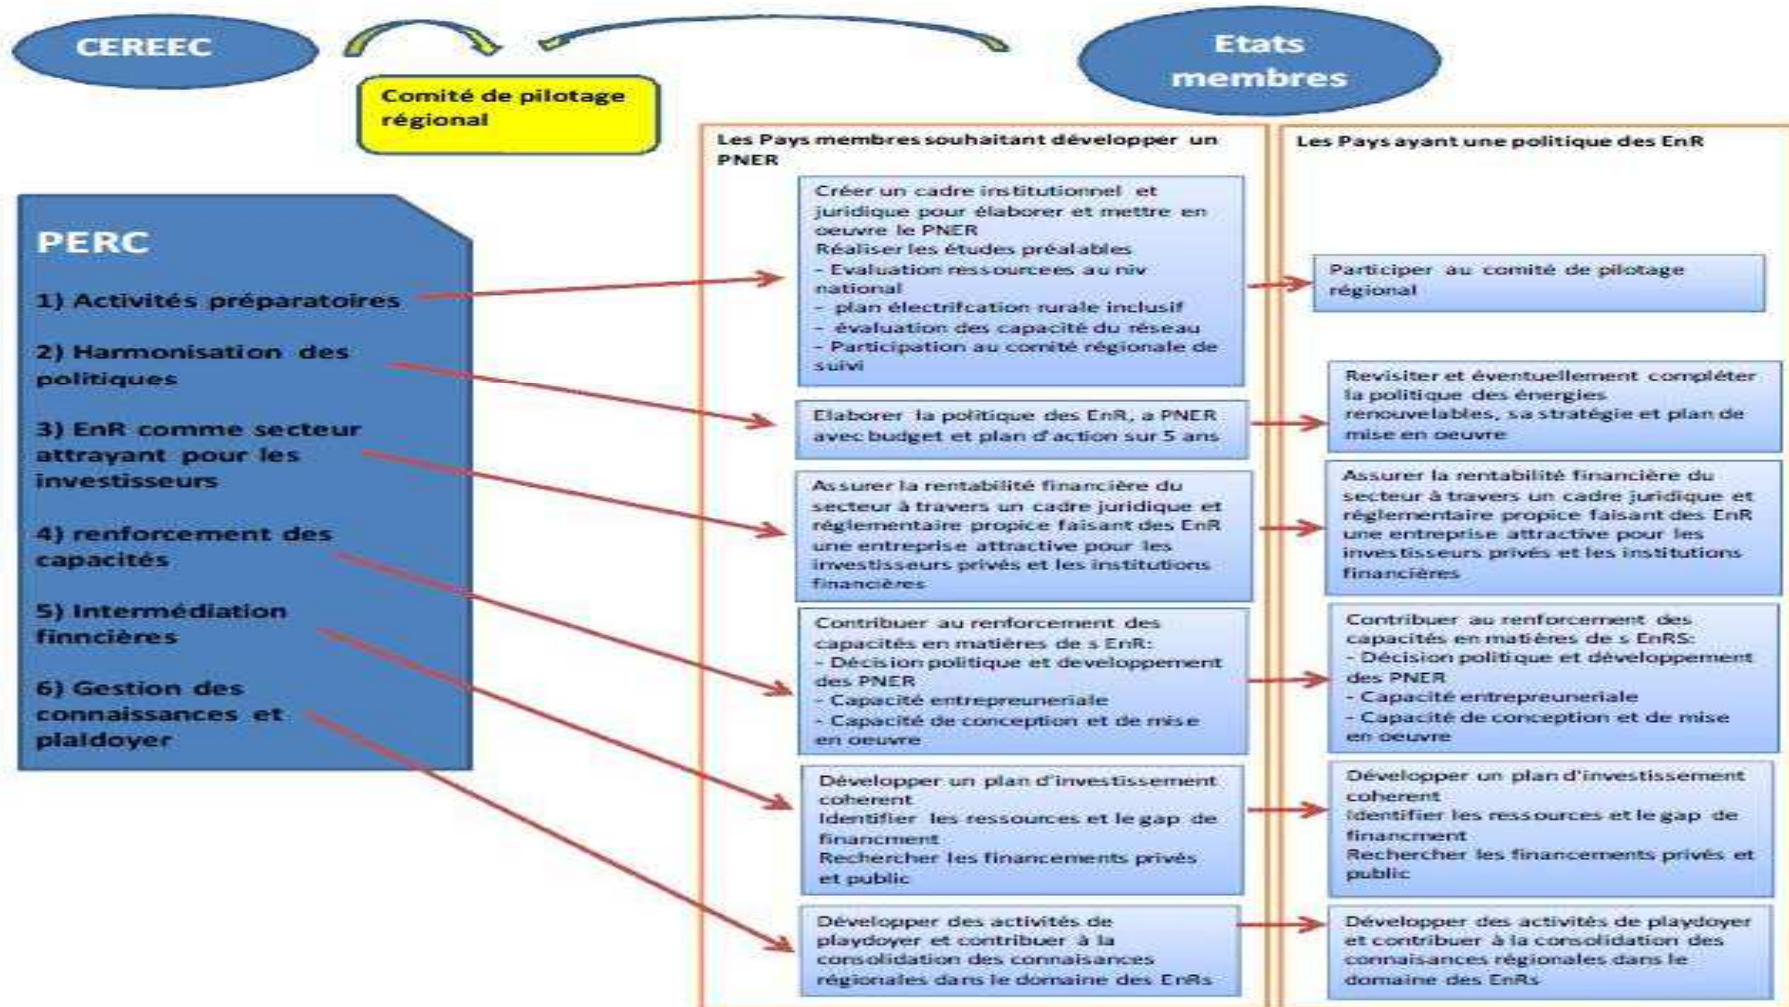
CEREEC

Comité de pilotage régional

Etats membres

PERC

1) Activités préparatoires

2) Harmonisation des politiques

3) EnR comme secteur attrayant pour les investisseurs

4) renforcement des capacités

5) Intermédiation finncières

6) Gestion des connaissances et plaidoyer

Les Pays membres souhaitant développer un PNER

Créer un cadre institutionnel et juridique pour élaborer et mettre en oeuvre le PNER
Réaliser les études préalables
- Evaluation ressourcees au niv national
- plan électrifcation rurale inclusif
- évaluation des capacité du réseau
- Participation au comité régionale de suivi

Elaborer la politique des EnR, a PNER avec budget et plan d'action sur 5 ans

Assurer la rentabilité financière du secteur à travers un cadre juridique et réglementaire propice faisant des EnR une entreprise attractive pour les investisseurs privés et les institutions financières

Contribuer au renforcement des capacités en matières de s EnR:
- Décision politique et developpement des PNER
- Capacité entrepreuneriale
- Capacité de conception et de mise en oeuvre

Développer un plan d'investissement coherent
Identifier les ressources et le gap de financment
Rechercher les financements privés et public

Développer des activités de playdoyer et contribuer à la consolidation des connaissances régionales dans le domaine des EnRs

Les Pays ayant une politique des EnR

Participer au comité de pilotage régional

Revisiter et éventuellement compléter la politique des énergies renouvelables, sa stratégie et plan de mise en oeuvre

Assurer la rentabilité financière du secteur à travers un cadre juridique et réglementaire propice faisant des EnR une entreprise attractive pour les investisseurs privés et les institutions financières

Contribuer au renforcement des capacités en matières de s EnRS:
- Décision politique et développement des PNER
- Capacité entrepreuneriale
- Capacité de conception et de mise en oeuvre

Développer un plan d'investissement coherent
Identifier les ressources et le gap de financment
Rechercher les financements privés et public

Développer des activités de playdoyer et contribuer à la consolidation des connaisances régionales dans le domaine des EnRs